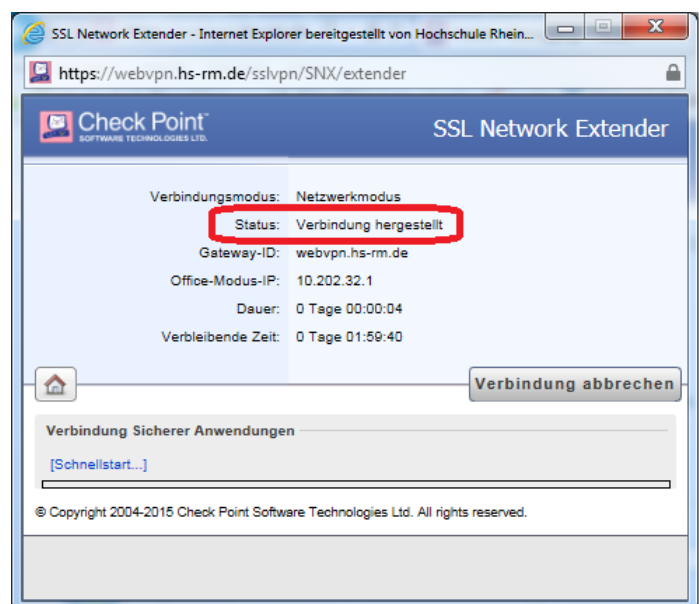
SSL Network Extender - Internet Explorer bereitgestellt von Hochschule Rhein...

https://webvpn.hs-rm.de/sslvpn/SNX/extender

Check Point™ SOFTWARE TECHNOLOGIES LTD.

SSL Network Extender

| | |
|---|---|
| Verbindungsmodus: | Netzwerkmodus |
| Status: | Verbindung hergestellt |
| Gateway-ID: | webvpn.hs-rm.de |
| Office-Modus-IP: | 10.202.32.1 |
| Dauer: | 0 Tage 00:00:04 |
| Verbleibende Zeit: | 0 Tage 01:59:40 |

Verbindung abbrechen

Verbindung Sicherer Anwendungen

[Schnellstart...]

© Copyright 2004-2015 Check Point Software Technologies Ltd. All rights reserved.